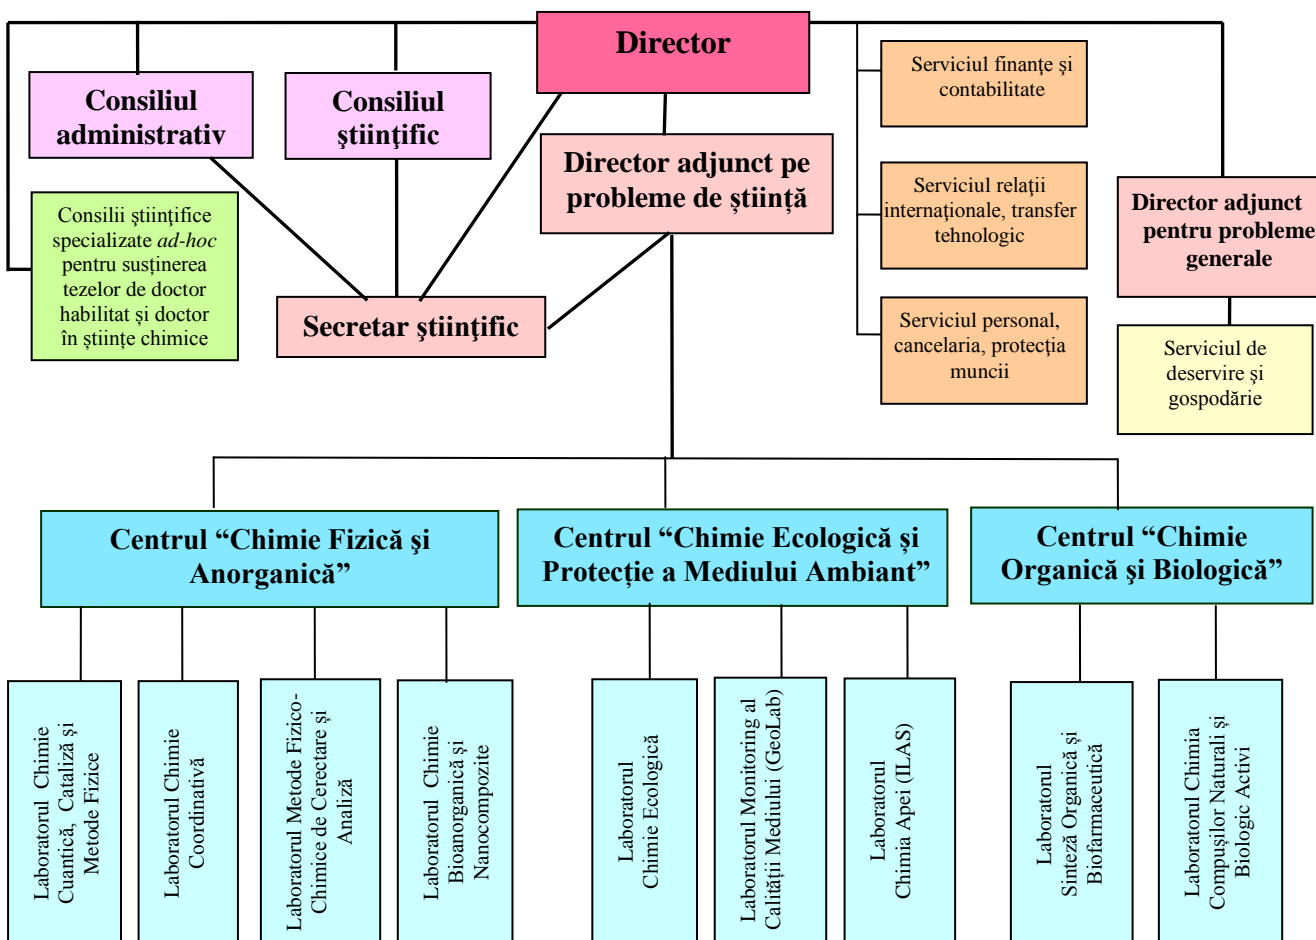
Director

Consiliul administrativ

Consiliul ştiinţific

Director adjunct pe probleme de ştiinţă

Serviciul finanţe şi contabilitate

Serviciul relaţii internaţionale, transfer tehnologic

Serviciul personal, cancelaria, protecţia muncii

Director adjunct pentru probleme generale

Serviciul de deservire şi gospodărie

Consilii ştiinţifice specializate *ad-hoc* pentru susţinerea tezelor de doctor habilitat şi doctor în ştiinţe chimice

Secretar ştiinţific

Centrul "Chimie Fizică şi Anorganică"

Centrul "Chimie Ecologică şi Protecţie a Mediului Ambiant"

Centrul "Chimie Organică şi Biologică"

Laboratorul Chimie Cuantică, Cataliză şi Metode Fizice

Laboratorul Chimie Coordinativă

Laboratorul Metode Fizico-Chimice de Cercetare şi Analiză

Laboratorul Chimie Bioanorganică şi Nanocompozite

Laboratorul Chimie Ecologică

Laboratorul Monitoring al Calităţii Mediului (GeoLab)

Laboratorul Chimia Apei (ILAS)

Laboratorul Sinteză Organică şi Biofarmaceutică

Laboratorul Chimia Compuşilor Naturali şi Biologic Activi